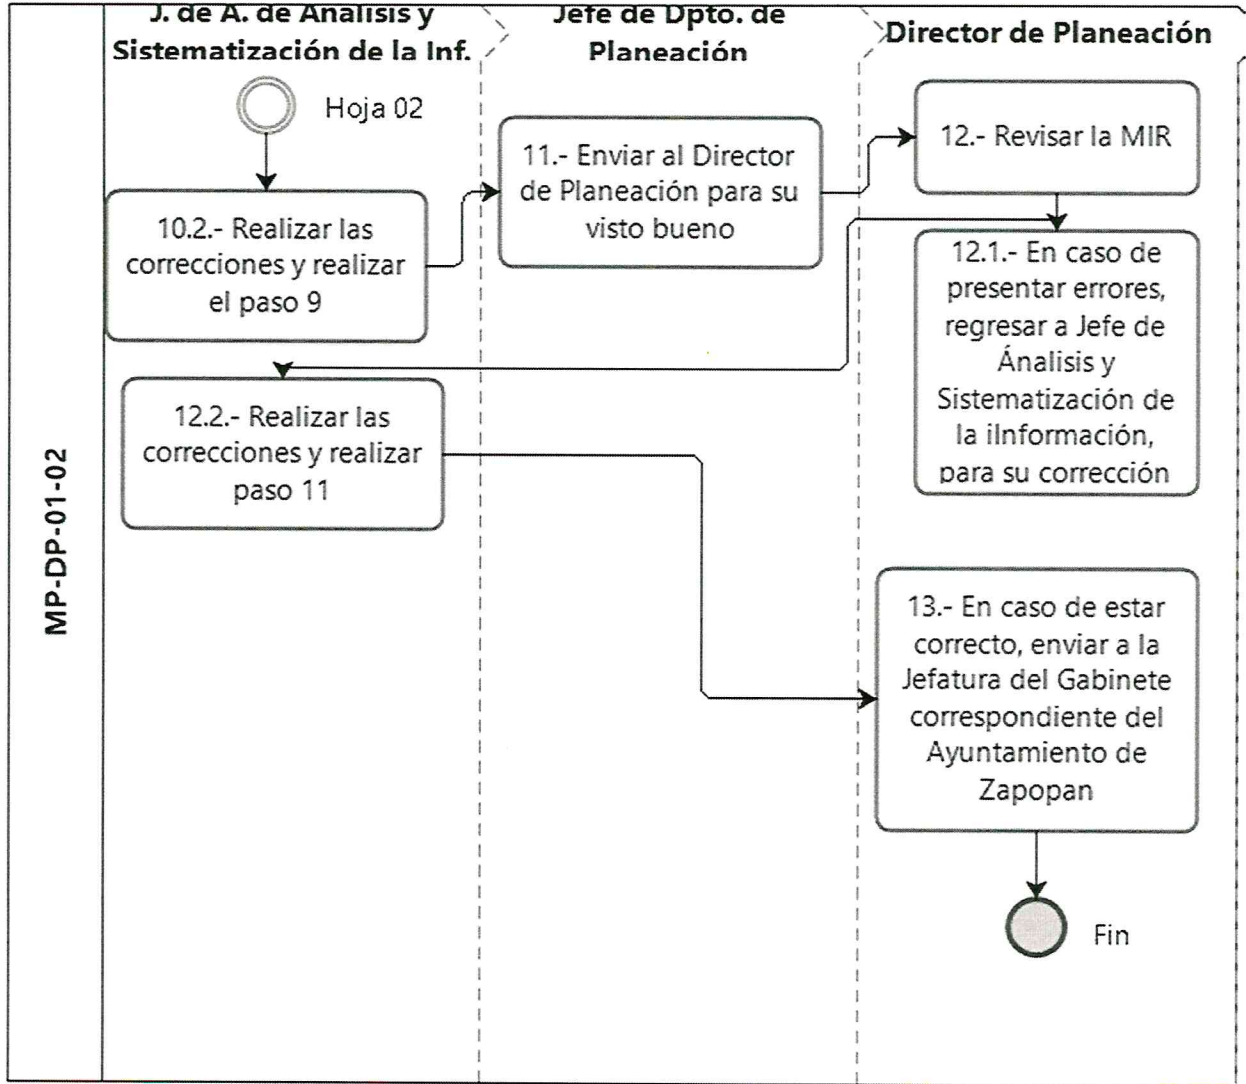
MP-DP-01-02

J. de A. de Analisis y Sistematización de la Inf.

Jefe de Dpto. de Planeación

Director de Planeación

Hoja 02

10.2.- Realizar las correcciones y realizar el paso 9

11.- Enviar al Director de Planeación para su visto bueno

12.- Revisar la MIR

12.1.- En caso de presentar errores, regresar a Jefe de Ánalisis y Sistematización de la iInformación, para su corrección

12.2.- Realizar las correcciones y realizar paso 11

13.- En caso de estar correcto, enviar a la Jefatura del Gabinete correspondiente del Ayuntamiento de Zapopan

Fin